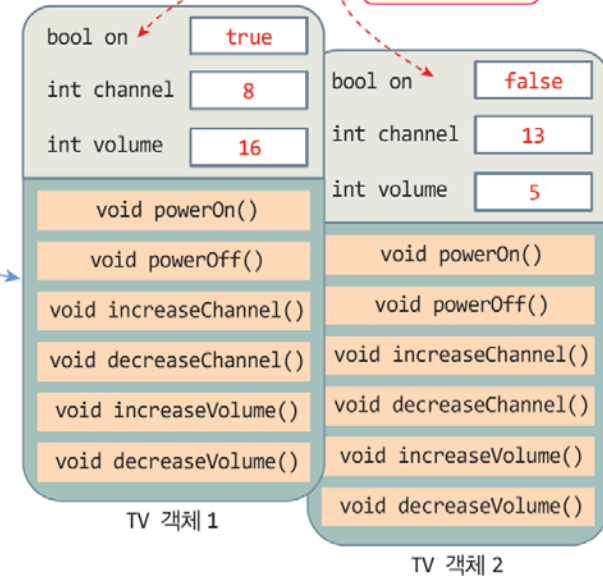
bool on
true
int channel
8
int volume
16
void powerOn()
void powerOff()
void increaseChannel()
void decreaseChannel()
void increaseVolume()
void decreaseVolume()
TV 객체 1

bool on
false
int channel
13
int volume
5
void powerOn()
void powerOff()
void increaseChannel()
void decreaseChannel()
void increaseVolume()
void decreaseVolume()
TV 객체 2